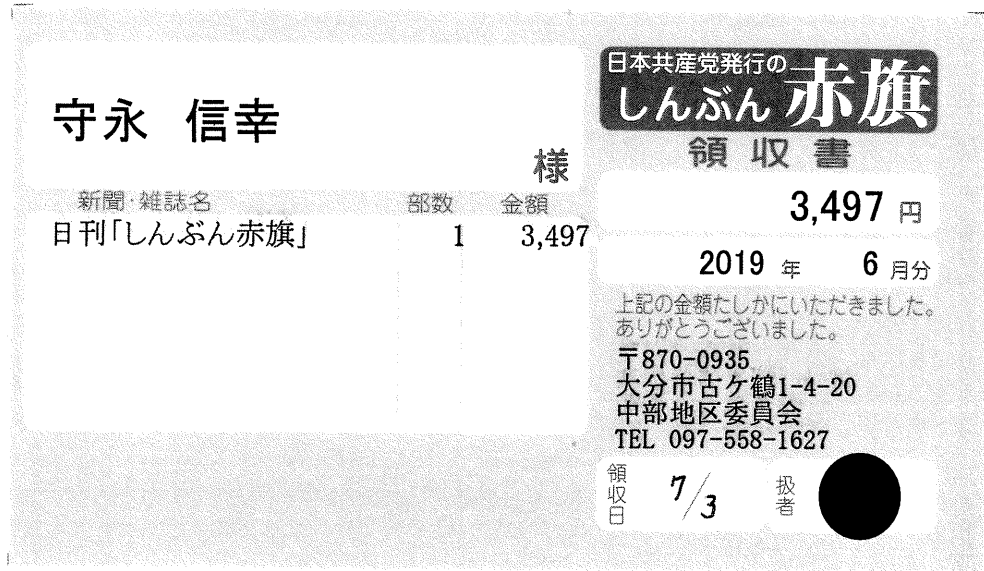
守永 信幸

様

| 新聞・雑誌名 | 部数 | 金額 |
|---|---|---|
| 日刊「しんぶん赤旗」 | 1 | 3,497 |

日本共産党発行の
しんぶん赤旗
領収書

3,497 円

2019 年 6 月分

上記の金額たしかにいただきました。ありがとうございました。

〒870-0935
大分市古ケ鶴1-4-20
中部地区委員会
TEL 097-558-1627

領収日 7/3

扱者